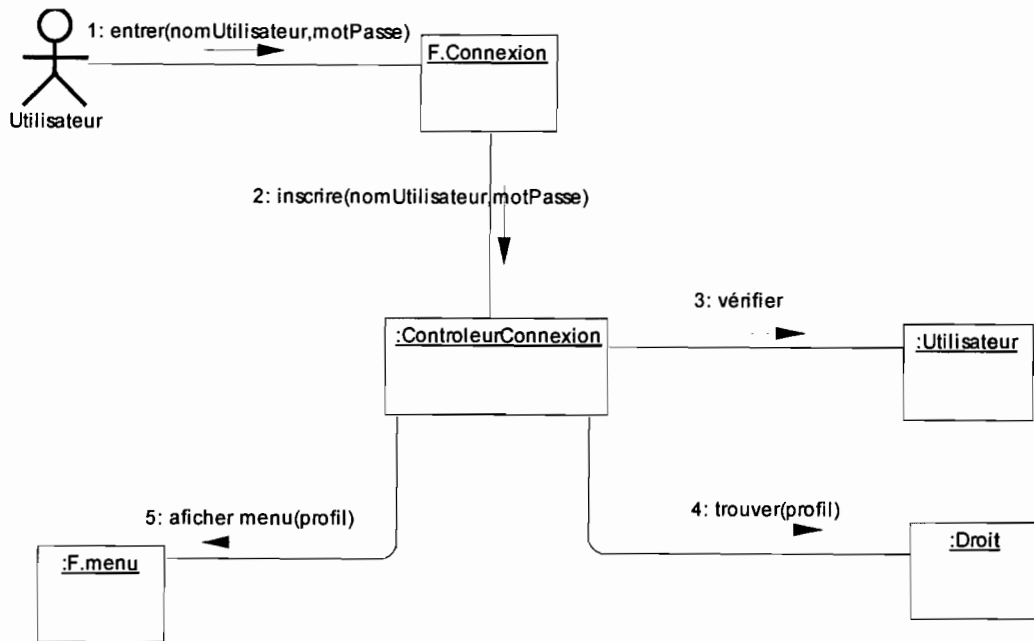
1: entrer(nomUtilisateur,motPasse)

F.Connexion

Utilisateur

2: inscrire(nomUtilisateur,motPasse)

3: vérifier

:ControleurConnexion

:Utilisateur

5: aficher menu(profil)

4: trouver(profil)

:F.menu

:Droit